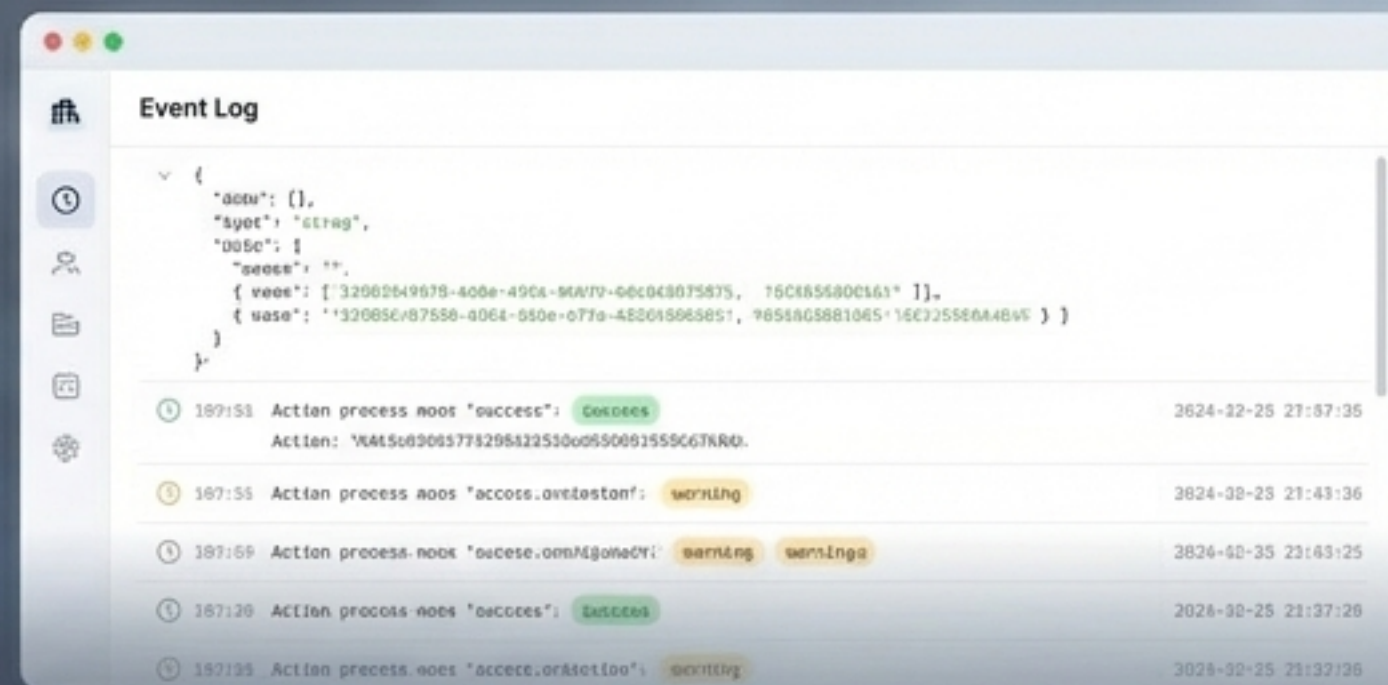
Event Log

{
"aobu": [],
"syet": "strag",
"oo5c": [
"seose": "",
{ veee": ['32082649678-400e-4904-9AV7V-00c048075875, 15C6856800161" ]],
{ wase": ''320856/87558-4064-550e-077a-4826156065851, 9858605881065 16E325586448VE } }
}
}-

187:51 Action process moos "success": Success 2024-32-25 27:87:35
Action: 'VAt5c8906577829842253000650083555C6TKRD.

187:55 Action process moos "access.ovdestonf: warning 2024-32-23 21:43:36

187:59 Action process moos "oecese.omnAgoneCY: warning warningo 2026-02-35 23:63:25

187:20 Action process moos "success": Success 2026-32-25 21:37:26

197:35 Action process moos "accece.orAsctioo": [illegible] 2026-32-25 21:32:36